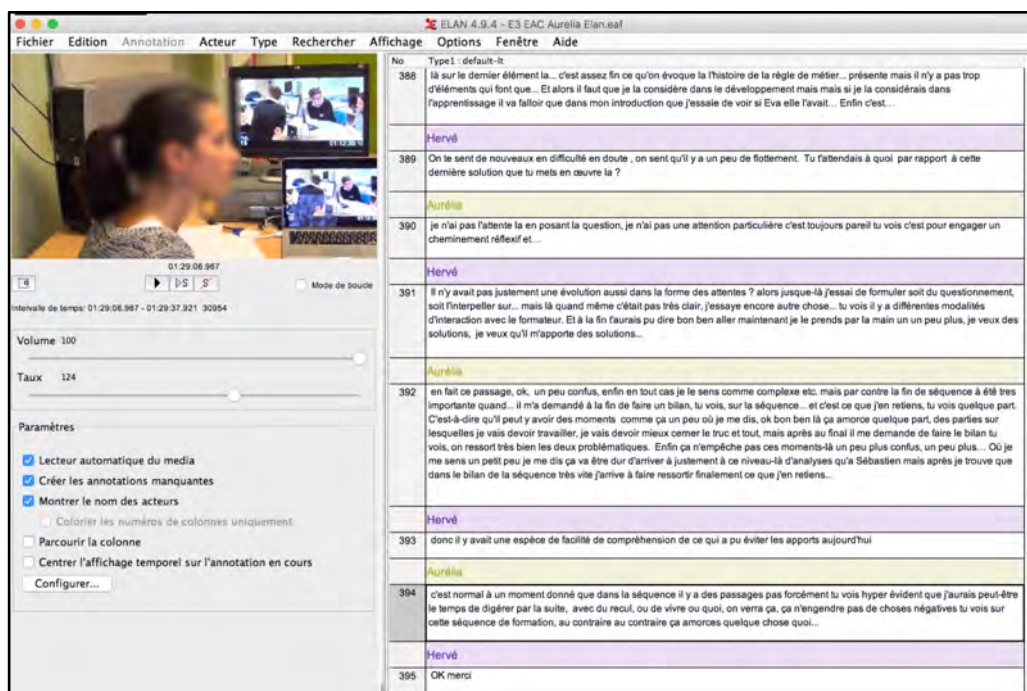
ELAN 4.9.4 - E3 EAC Aurelia Elan.eaf

Fichier Edition Annotation Acteur Type Rechercher Affichage Options Fenêtre Aide

01:29:06.967

Mode de boucle

Intervalle de temps: 01:29:06.967 - 01:29:37.921 30954

Volume 100

Taux 124

Paramètres

Lecteur automatique du media

Créer les annotations manquantes

Montrer le nom des acteurs

Colorier les numéros de colonnes uniquement

Parcourir la colonne

Centrer l'affichage temporel sur l'annotation en cours

Configurer...

No | Type1 : default-lt

388 là sur le dernier élément la... c'est assez fin ce qu'on évoque la l'histoire de la règle de métier... présente mais il n'y a pas trop d'éléments qui font que... Et alors il faut que je la considère dans le développement mais mais si je la considère dans l'apprentissage il va falloir que dans mon introduction que j'essaie de voir si Eva elle l'avait... Enfin c'est...

Hervé

389 On te sent de nouveaux en difficulté en doute , on sent qu'il y a un peu de flottement. Tu t'attendais à quoi par rapport à cette dernière solution que tu mets en œuvre la ?

Aurélia

390 je n'ai pas l'attente la en posant la question, je n'ai pas une attention particulière c'est toujours pareil tu vois c'est pour engager un cheminement réflexif et...

Hervé

391 Il n'y avait pas justement une évolution aussi dans la forme des attentes ? alors jusque-là j'essai de formuler soit du questionnement, soit l'interpeller sur... mais là quand même c'était pas très clair, j'essaye encore autre chose... tu vois il y a différentes modalités d'interaction avec le formateur. Et à la fin t'aurais pu dire bon ben aller maintenant je le prends par la main un un peu plus, je veux des solutions, je veux qu'il m'apporte des solutions...

Aurélia

392 en fait ce passage, ok, un peu confus, enfin en tout cas je le sens comme complexe etc. mais par contre la fin de séquence à été tres importante quand... il m'a demandé à la fin de faire un bilan, tu vois, sur la séquence... et c'est ce que j'en retiens, tu vois quelque part. C'est-à-dire qu'il peut y avoir des moments comme ça un peu où je me dis, ok bon ben là ça amorce quelque part, des parties sur lesquelles je vais devoir travailler, je vais devoir mieux cerner le truc et tout, mais après au final il me demande de faire le bilan tu vois, on ressort très bien les deux problématiques. Enfin ça n'empêche pas ces moments-là un peu plus confus, un peu plus... Où je me sens un petit peu je me dis ça va être dur d'arriver à justement à ce niveau-là d'analyses qu'a Sébastien mais après je trouve que dans le bilan de la séquence très vite j'arrive à faire ressortir finalement ce que j'en retiens...

Hervé

393 donc il y avait une espèce de facilité de compréhension de ce qui a pu éviter les apports aujourd'hui

Aurélia

394 c'est normal à un moment donné que dans la séquence il y a des passages pas forcément tu vois hyper évident que j'aurais peut-être le temps de digérer par la suite, avec du recul, ou de vivre ou quoi, on verra ça, ça n'engendre pas de choses négatives tu vois sur cette séquence de formation, au contraire au contraire ça amorces quelque chose quoi...

Hervé

395 OK merci